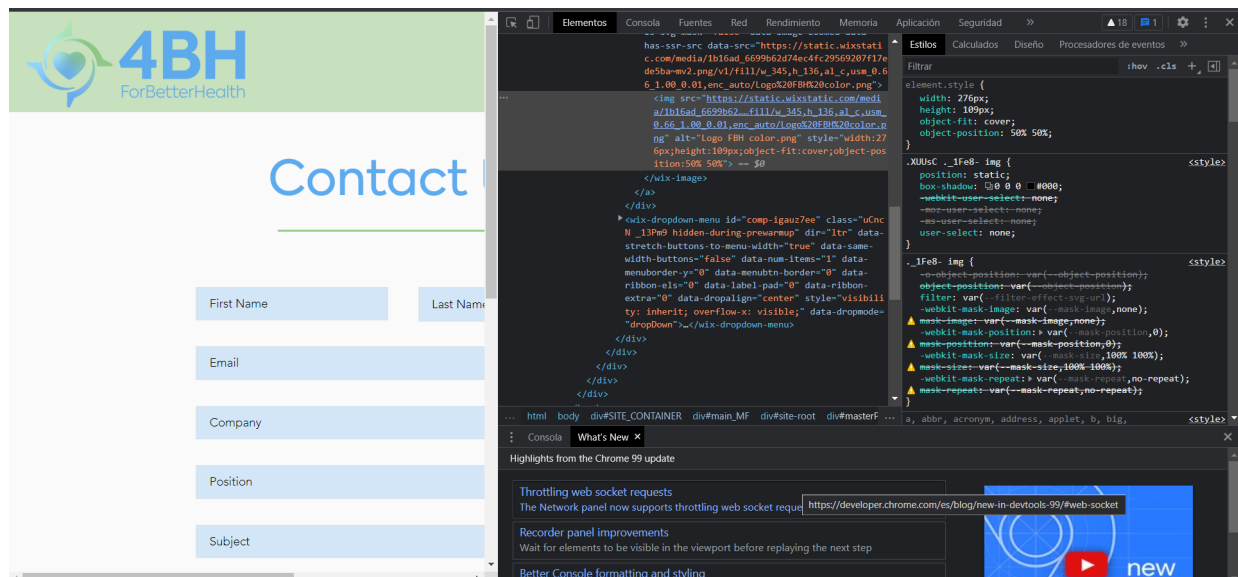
4BH
ForBetterHealth

Contact

First Name
Last Name
Email
Company
Position
Subject

Elementos Consola Fuentes Red Rendimiento Memoria Aplicación Seguridad » ▲18 1

has-ssr-src data-src="https://static.wixstatic.com/media/1b16ad_6699b62d74ec4fc29569207f17ede5ba~mv2.png/v1/fill/w_345,h_136,al_c,usm_0.66_1.00_0.01,enc_auto/Logo%20FBH%20color.png">
<img src="https://static.wixstatic.com/media/1b16ad_6699b62….fill/w_345,h_136,al_c,usm_0.66_1.00_0.01,enc_auto/Logo%20FBH%20color.png" alt="Logo FBH color.png" style="width:276px;height:109px;object-fit:cover;object-position:50% 50%;"> == $0
</wix-image>
</a>
</div>
<wix-dropdown-menu id="comp-igauz7ee" class="uCncN _13Pm9 hidden-during-prewarmup" dir="ltr" data-stretch-buttons-to-menu-width="true" data-same-width-buttons="false" data-num-items="1" data-menuborder-y="0" data-menubtn-border="0" data-ribbon-els="0" data-label-pad="0" data-ribbon-extra="0" data-dropalign="center" style="visibility: inherit; overflow-x: visible;" data-dropmode="dropDown">…</wix-dropdown-menu>
</div>
</div>
</div>
</div>
</div>

… html body div#SITE_CONTAINER div#main_MF div#site-root div#masterP …

Estilos Calculados Diseño Procesadores de eventos »
Filtrar :hov .cls +
element.style {
width: 276px;
height: 109px;
object-fit: cover;
object-position: 50% 50%;
}
.XUUsC ._1Fe8- img { <style>
position: static;
box-shadow: 0 0 0 #000;
-webkit-user-select: none;
-moz-user-select: none;
-ms-user-select: none;
user-select: none;
}
._1Fe8- img { <style>
-o-object-position: var(--object-position);
object-position: var(--object-position);
filter: var(--filter-effect-svg-url);
-webkit-mask-image: var(--mask-image,none);
mask-image: var(--mask-image,none);
-webkit-mask-position: var(--mask-position,0);
mask-position: var(--mask-position,0);
-webkit-mask-size: var(--mask-size,100% 100%);
mask-size: var(--mask-size,100% 100%);
-webkit-mask-repeat: var(--mask-repeat,no-repeat);
mask-repeat: var(--mask-repeat,no-repeat);
}
a, abbr, acronym, address, applet, b, big, <style>

Consola What's New ×
Highlights from the Chrome 99 update
Throttling web socket requests
The Network panel now supports throttling web socket reque
https://developer.chrome.com/es/blog/new-in-devtools-99/#web-socket
Recorder panel improvements
Wait for elements to be visible in the viewport before replaying the next step
Better Console formatting and styling
new